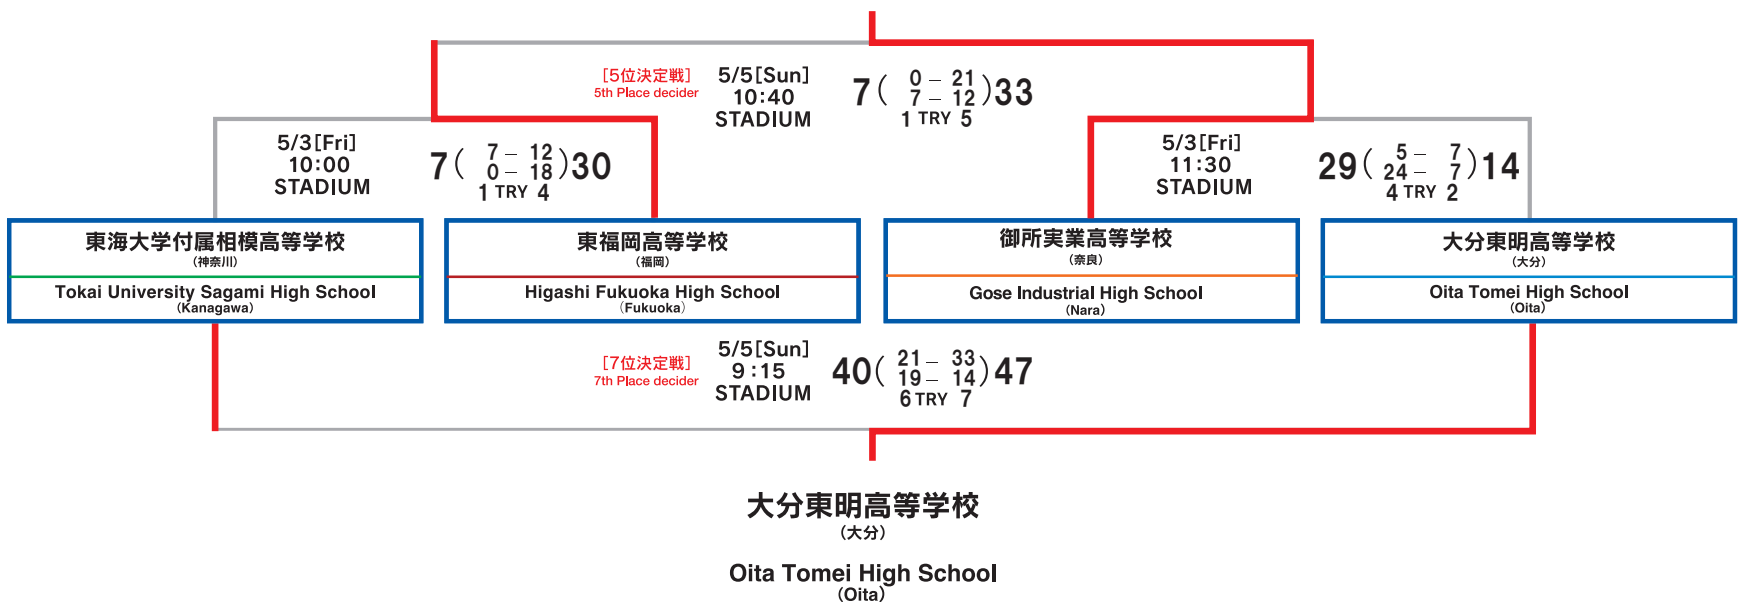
[5位決定戦]
5th Place decider
5/5[Sun]
10:40
STADIUM
7 ( 0 – 21
7 – 12 ) 33
1 TRY 5

5/3[Fri]
10:00
STADIUM
7 ( 7 – 12
0 – 18 ) 30
1 TRY 4

5/3[Fri]
11:30
STADIUM
29 ( 5 – 7
24 – 7 ) 14
4 TRY 2

東海大学付属相模高等学校
(神奈川)
Tokai University Sagami High School
(Kanagawa)

東福岡高等学校
(福岡)
Higashi Fukuoka High School
(Fukuoka)

御所実業高等学校
(奈良)
Gose Industrial High School
(Nara)

大分東明高等学校
(大分)
Oita Tomei High School
(Oita)

[7位決定戦]
7th Place decider
5/5[Sun]
9:15
STADIUM
40 ( 21 – 33
19 – 14 ) 47
6 TRY 7

大分東明高等学校
(大分)
Oita Tomei High School
(Oita)